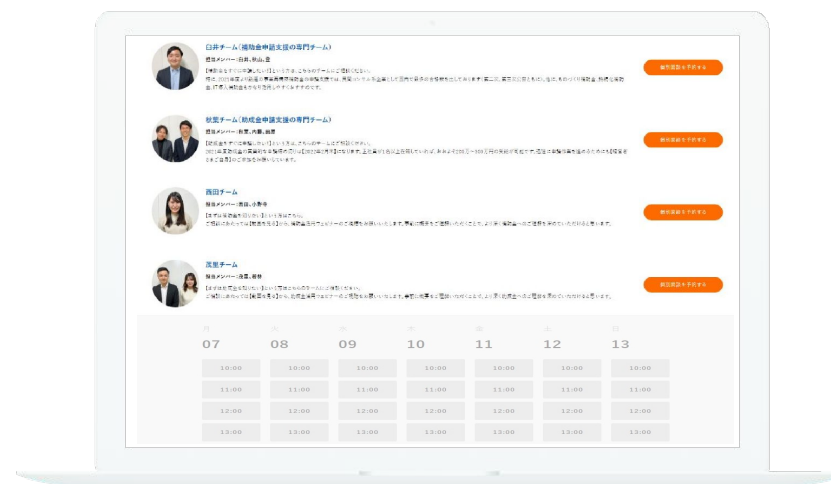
臼井チーム（補助金申請支援の専門チーム）

担当メンバー：臼井、秋山、金

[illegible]

個別面談を予約する

秋葉チーム（助成金申請支援の専門チーム）

担当メンバー：秋葉、内藤、能勢

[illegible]

個別面談を予約する

西田チーム

担当メンバー：西田、小野寺

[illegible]

個別面談を予約する

栗里チーム

担当メンバー：栗里、碧井

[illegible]

個別面談を予約する

| 月 | 火 | 水 | 木 | 金 | 土 | 日 |
|---|---|---|---|---|---|---|
| 07 | 08 | 09 | 10 | 11 | 12 | 13 |
| 10:00 | 10:00 | 10:00 | 10:00 | 10:00 | 10:00 | 10:00 |
| 11:00 | 11:00 | 11:00 | 11:00 | 11:00 | 11:00 | 11:00 |
| 12:00 | 12:00 | 12:00 | 12:00 | 12:00 | 12:00 | 12:00 |
| 13:00 | 13:00 | 13:00 | 13:00 | 13:00 | 13:00 | 13:00 |